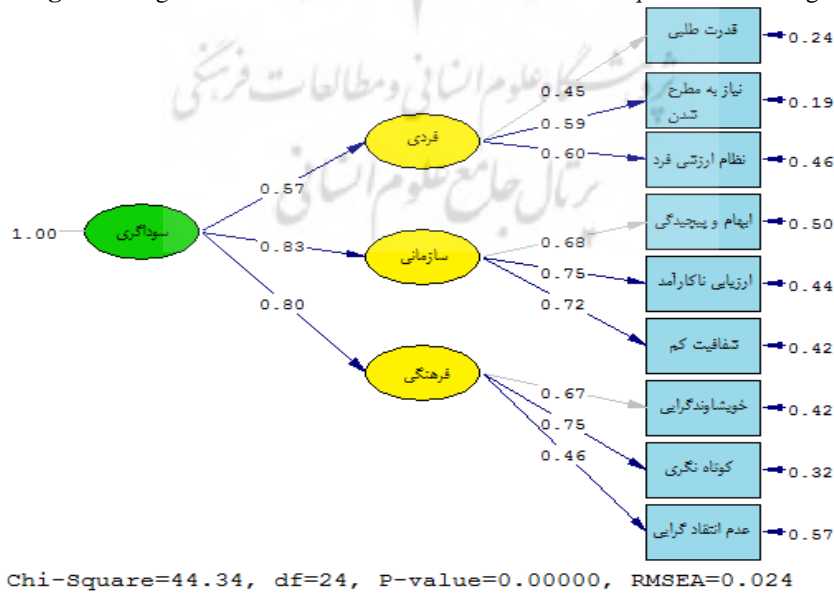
1.00 سوداگری

0.57
0.83
0.80

فردی
سازمانی
فرهنگی

0.45
0.59
0.60
0.68
0.75
0.72
0.67
0.75
0.46

قدرت طلبی 0.24
نیاز به مطرح شدن 0.19
نظام ارزشی فرد 0.46
ابهام و پیچیدگی 0.50
ارزیابی ناکارآمد 0.44
شفافیت کم 0.42
خویشاوندگرایی 0.42
کوتاه نگری 0.32
عدم انتقاد گرایی 0.57

Chi-Square=44.34, df=24, P-value=0.00000, RMSEA=0.024